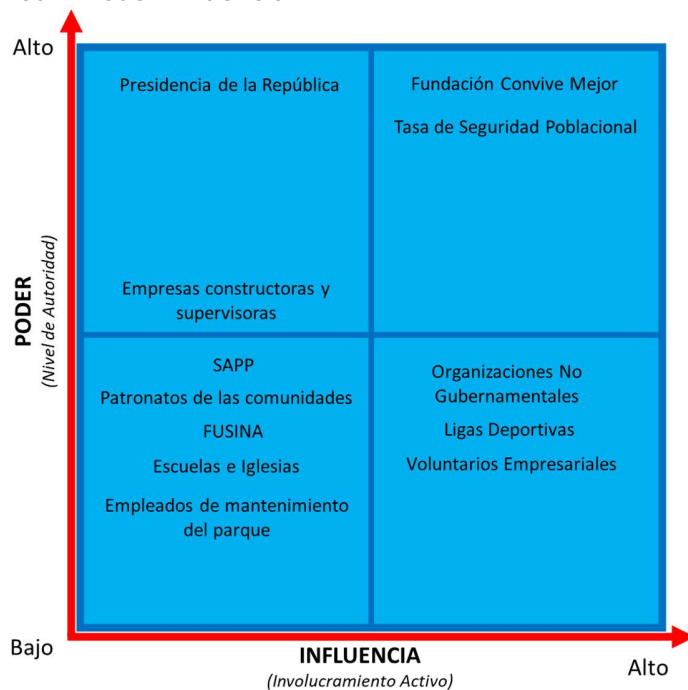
Alto

Presidencia de la República

Empresas constructoras y supervisoras

Fundación Convive Mejor

Tasa de Seguridad Poblacional

PODER
(Nivel de Autoridad)

SAPP

Patronatos de las comunidades

FUSINA

Escuelas e Iglesias

Empleados de mantenimiento del parque

Organizaciones No Gubernamentales

Ligas Deportivas

Voluntarios Empresariales

Bajo

INFLUENCIA
(Involucramiento Activo)

Alto